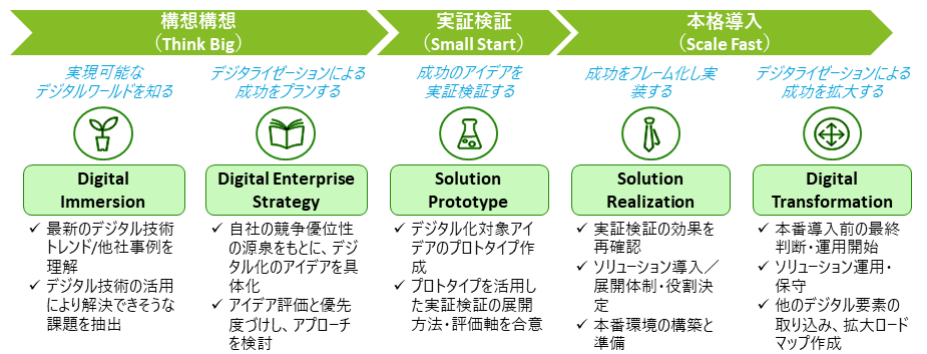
構想構想
（Think Big）

実証検証
（Small Start）

本格導入
（Scale Fast）

実現可能なデジタルワールドを知る

デジタライゼーションによる成功をプランする

成功のアイデアを実証検証する

成功をフレーム化し実装する

デジタライゼーションによる成功を拡大する

Digital Immersion

Digital Enterprise Strategy

Solution Prototype

Solution Realization

Digital Transformation

✓ 最新のデジタル技術トレンド/他社事例を理解
✓ デジタル技術の活用により解決できそうな課題を抽出

✓ 自社の競争優位性の源泉をもとに、デジタル化のアイデアを具体化
✓ アイデア評価と優先度づけし、アプローチを検討

✓ デジタル化対象アイデアのプロトタイプ作成
✓ プロトタイプを活用した実証検証の展開方法・評価軸を合意

✓ 実証検証の効果を再確認
✓ ソリューション導入／展開体制・役割決定
✓ 本番環境の構築と準備

✓ 本番導入前の最終判断・運用開始
✓ ソリューション運用・保守
✓ 他のデジタル要素の取り込み、拡大ロードマップ作成